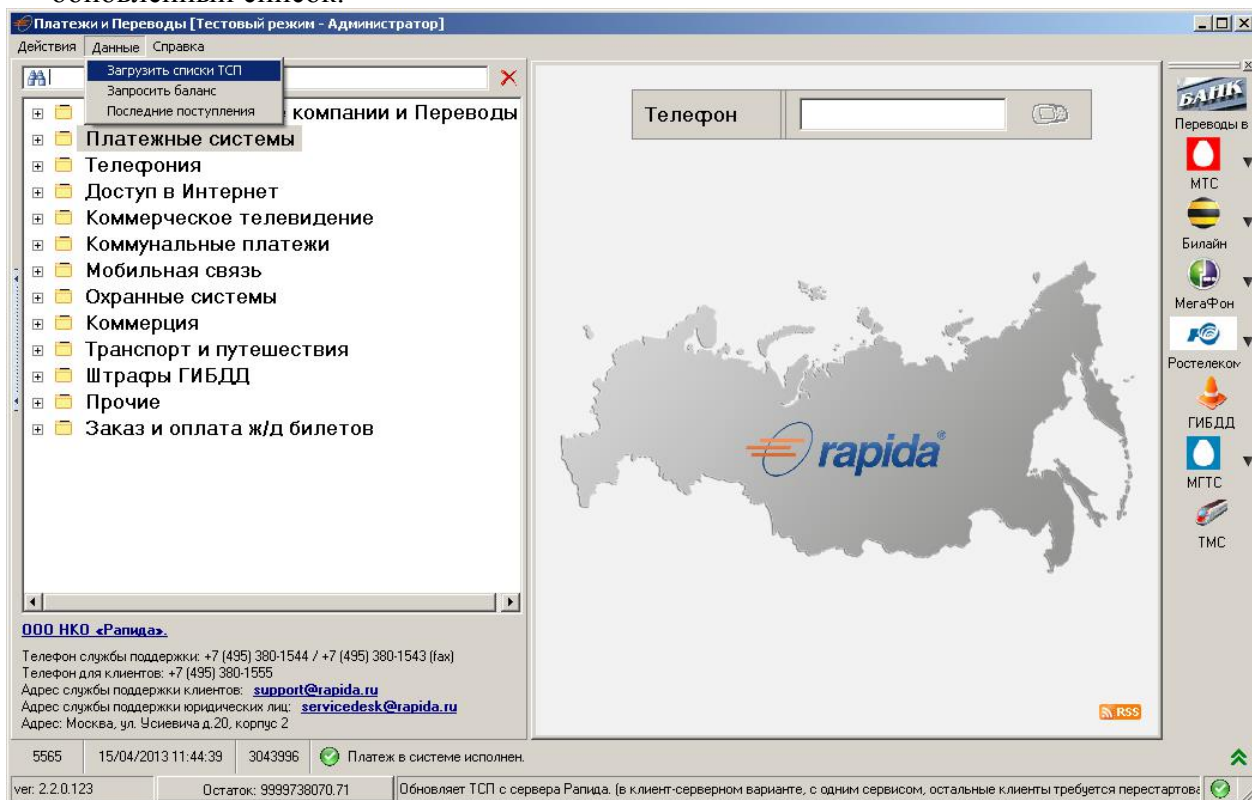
обновленный список.

Платежи и Переводы [Тестовый режим - Администратор]

Действия Данные Справка

Загрузить списки ТСП
Запросить баланс
Последние поступления

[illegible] компании и Переводы
Платежные системы
Телефония
Доступ в Интернет
Коммерческое телевидение
Коммунальные платежи
Мобильная связь
Охранные системы
Коммерция
Транспорт и путешествия
Штрафы ГИБДД
Прочие
Заказ и оплата ж/д билетов

Телефон

rapida

БАНК
Переводы в
МТС
Билайн
МегаФон
Ростелеком
ГИБДД
МГТС
ТМС

ООО НКО «Рапида».

Телефон службы поддержки: +7 (495) 380-1544 / +7 (495) 380-1543 (fax)
Телефон для клиентов: +7 (495) 380-1555
Адрес службы поддержки клиентов: support@rapida.ru
Адрес службы поддержки юридических лиц: servicedesk@rapida.ru
Адрес: Москва, ул. Усиевича д.20, корпус 2

RSS

5565 15/04/2013 11:44:39 3043996 Платеж в системе исполнен.

ver: 2.2.0.123 Остаток: 9999738070.71 Обновляет ТСП с сервера Рапида. (в клиент-серверном варианте, с одним сервисом, остальные клиенты требуется перестартова